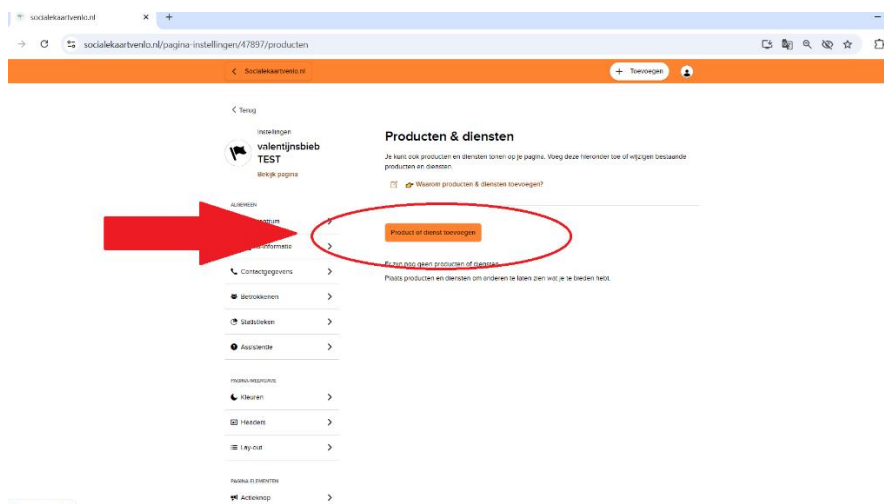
socialekaartvenlo.nl ×
+
socialekaartvenlo.nl/pagina-instellingen/47897/producten

< Socialekaartvenlo.nl
+ Toevoegen

< Terug

Instellingen
valentijnsbieb TEST
Bekijk pagina

ALGEMEEN
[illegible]ntrum
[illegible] informatie
Contactgegevens
Betrokkenen
Statistieken
Assistentie

PAGINA-WEERGAVE
Kleuren
Headers
Lay-out

PAGINA-ELEMENTEN
Actieknop

Producten & diensten

Je kunt ook producten en diensten tonen op je pagina. Voeg deze hieronder toe of wijzigen bestaande producten en diensten.

Waarom producten & diensten toevoegen?

Product of dienst toevoegen

Er zijn nog geen producten of diensten.
Plaats producten en diensten om anderen te laten zien wat je te bieden hebt.